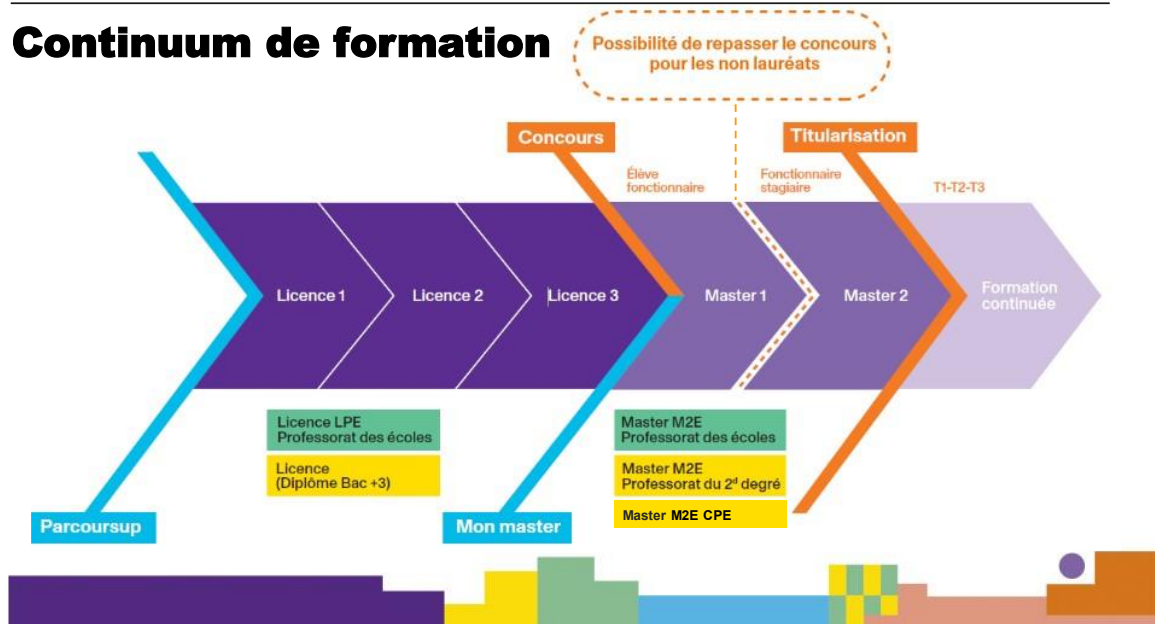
Continuum de formation

Possibilité de repasser le concours pour les non lauréats

Concours

Titularisation

Élève fonctionnaire

Fonctionnaire stagiaire

T1-T2-T3

Licence 1

Licence 2

Licence 3

Master 1

Master 2

Formation continuée

Licence LPE
Professorat des écoles

Licence
(Diplôme Bac +3)

Master M2E
Professorat des écoles

Master M2E
Professorat du 2$^{d}$ degré

Master M2E CPE

Parcoursup

Mon master